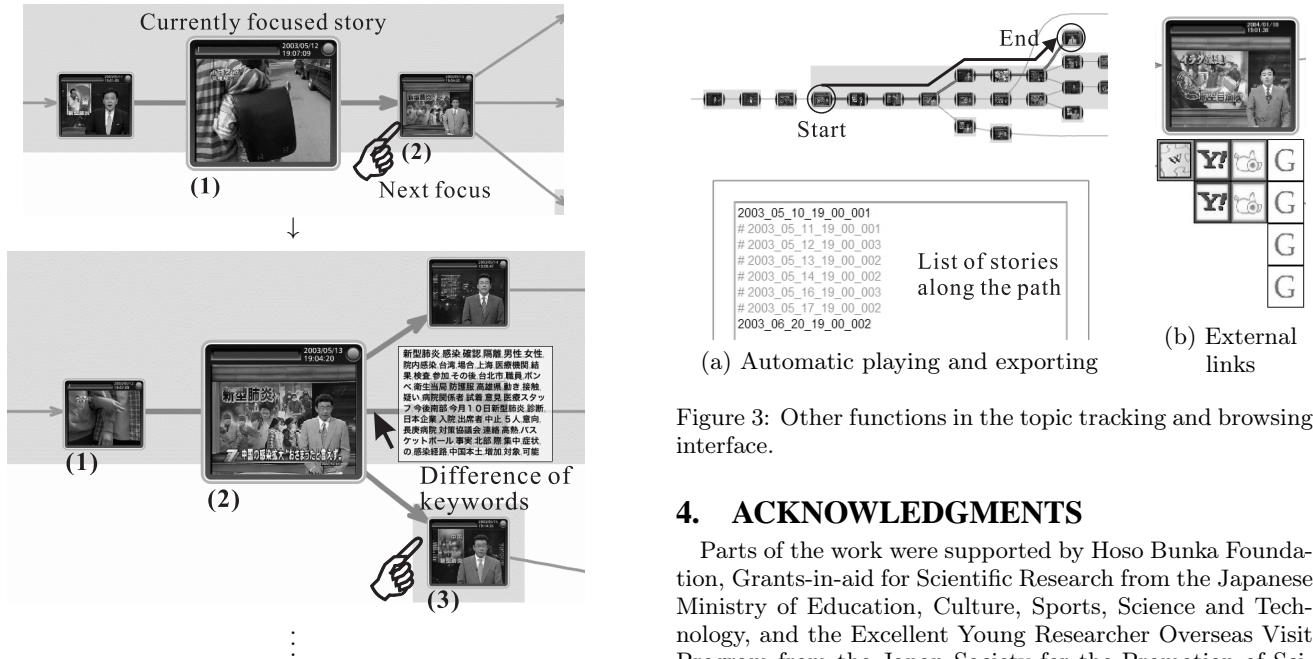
Currently focused story

2003/05/12 19:07:09

(1)

(2)

Next focus

↓

2003/05/13 19:04:20

新型肺炎 感染 確認 隔離 男性 女性 院内感染 台湾 場合 上海 医療機関 結果 検査 参加 その後 台北市 職員 ボンベ 衛生当局 防護服 高雄県 動き 接触 疑い 病院関係者 試着 意見 医療スタッフ 今後南部 今月10日新型肺炎 診断 日本企業 入院 出席者 中止 5人 意向 長庚病院 対策協議会 連絡 高熱 バスケットボール 事実 北部 隣 集中 症状 の 感染経路 中国本土 増加 対象 可能

(1)

(2)

Difference of keywords

(3)

⋮

End

Start

2003_05_10_19_00_001
# 2003_05_11_19_00_001
# 2003_05_12_19_00_003
# 2003_05_13_19_00_002
# 2003_05_14_19_00_002
# 2003_05_16_19_00_003
# 2003_05_17_19_00_002
2003_06_20_19_00_002

List of stories along the path

(a) Automatic playing and exporting

2004/01/18 19:01:30

G

G

G

G

(b) External links

Figure 3: Other functions in the topic tracking and browsing interface.

4. ACKNOWLEDGMENTS

Parts of the work were supported by Hoso Bunka Foundation, Grants-in-aid for Scientific Research from the Japanese Ministry of Education, Culture, Sports, Science and Technology, and the Excellent Young Researcher Overseas Visit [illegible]